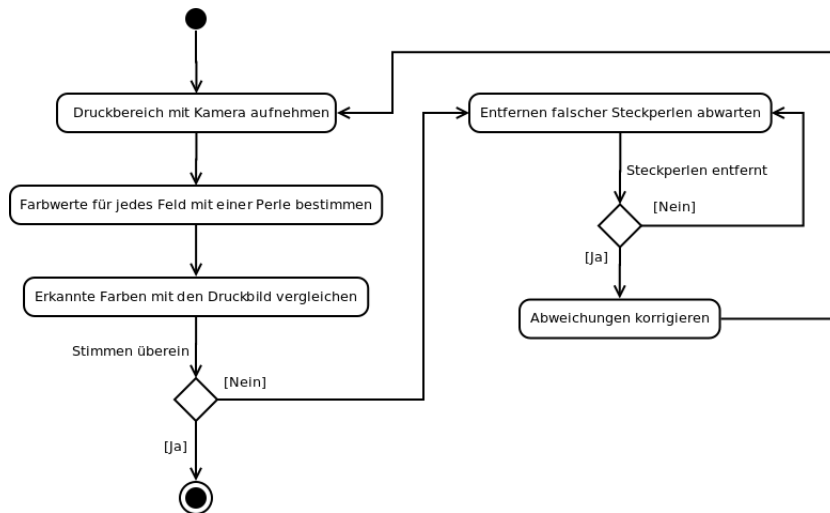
Druckbereich mit Kamera aufnehmen

Farbwerte für jedes Feld mit einer Perle bestimmen

Erkannte Farben mit den Druckbild vergleichen

Stimmen überein

[Nein]

[Ja]

Entfernen falscher Steckperlen abwarten

Steckperlen entfernt

[Nein]

[Ja]

Abweichungen korrigieren